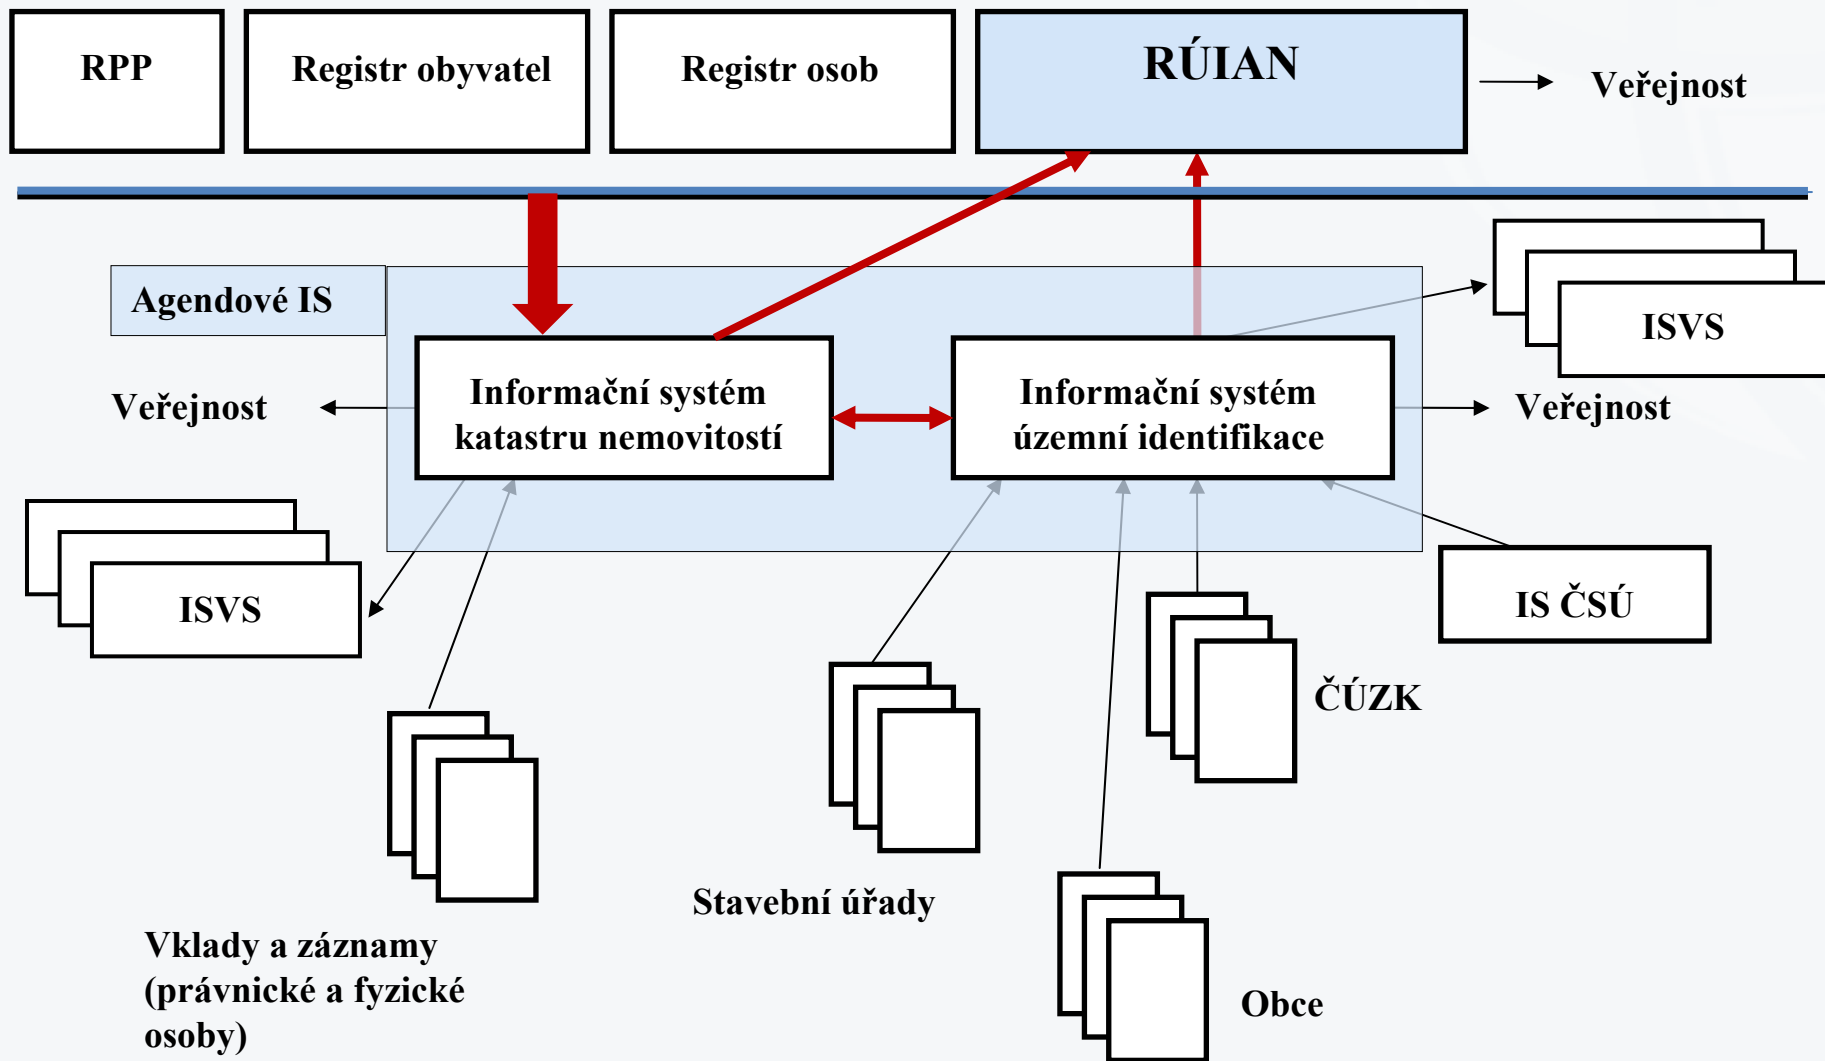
RPP

Registr obyvatel

Registr osob

RÚIAN

Veřejnost

Agendové IS

ISVS

Veřejnost

Informační systém katastru nemovitostí

Informační systém územní identifikace

Veřejnost

ISVS

IS ČSÚ

ČÚZK

Stavební úřady

Vklady a záznamy (právnické a fyzické osoby)

Obce